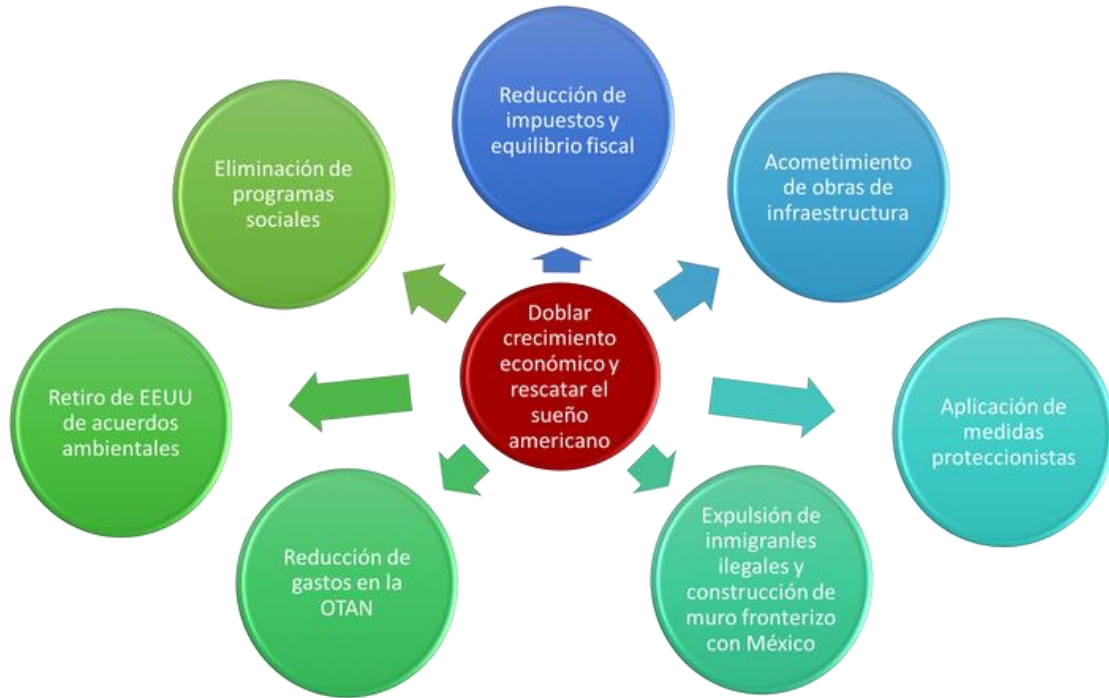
Doblar crecimiento económico y rescatar el sueño americano

Reducción de impuestos y equilibrio fiscal

Acometimiento de obras de infraestructura

Aplicación de medidas proteccionistas

Expulsión de inmigranles ilegales y construcción de muro fronterizo con México

Reducción de gastos en la OTAN

Retiro de EEUU de acuerdos ambientales

Eliminación de programas sociales